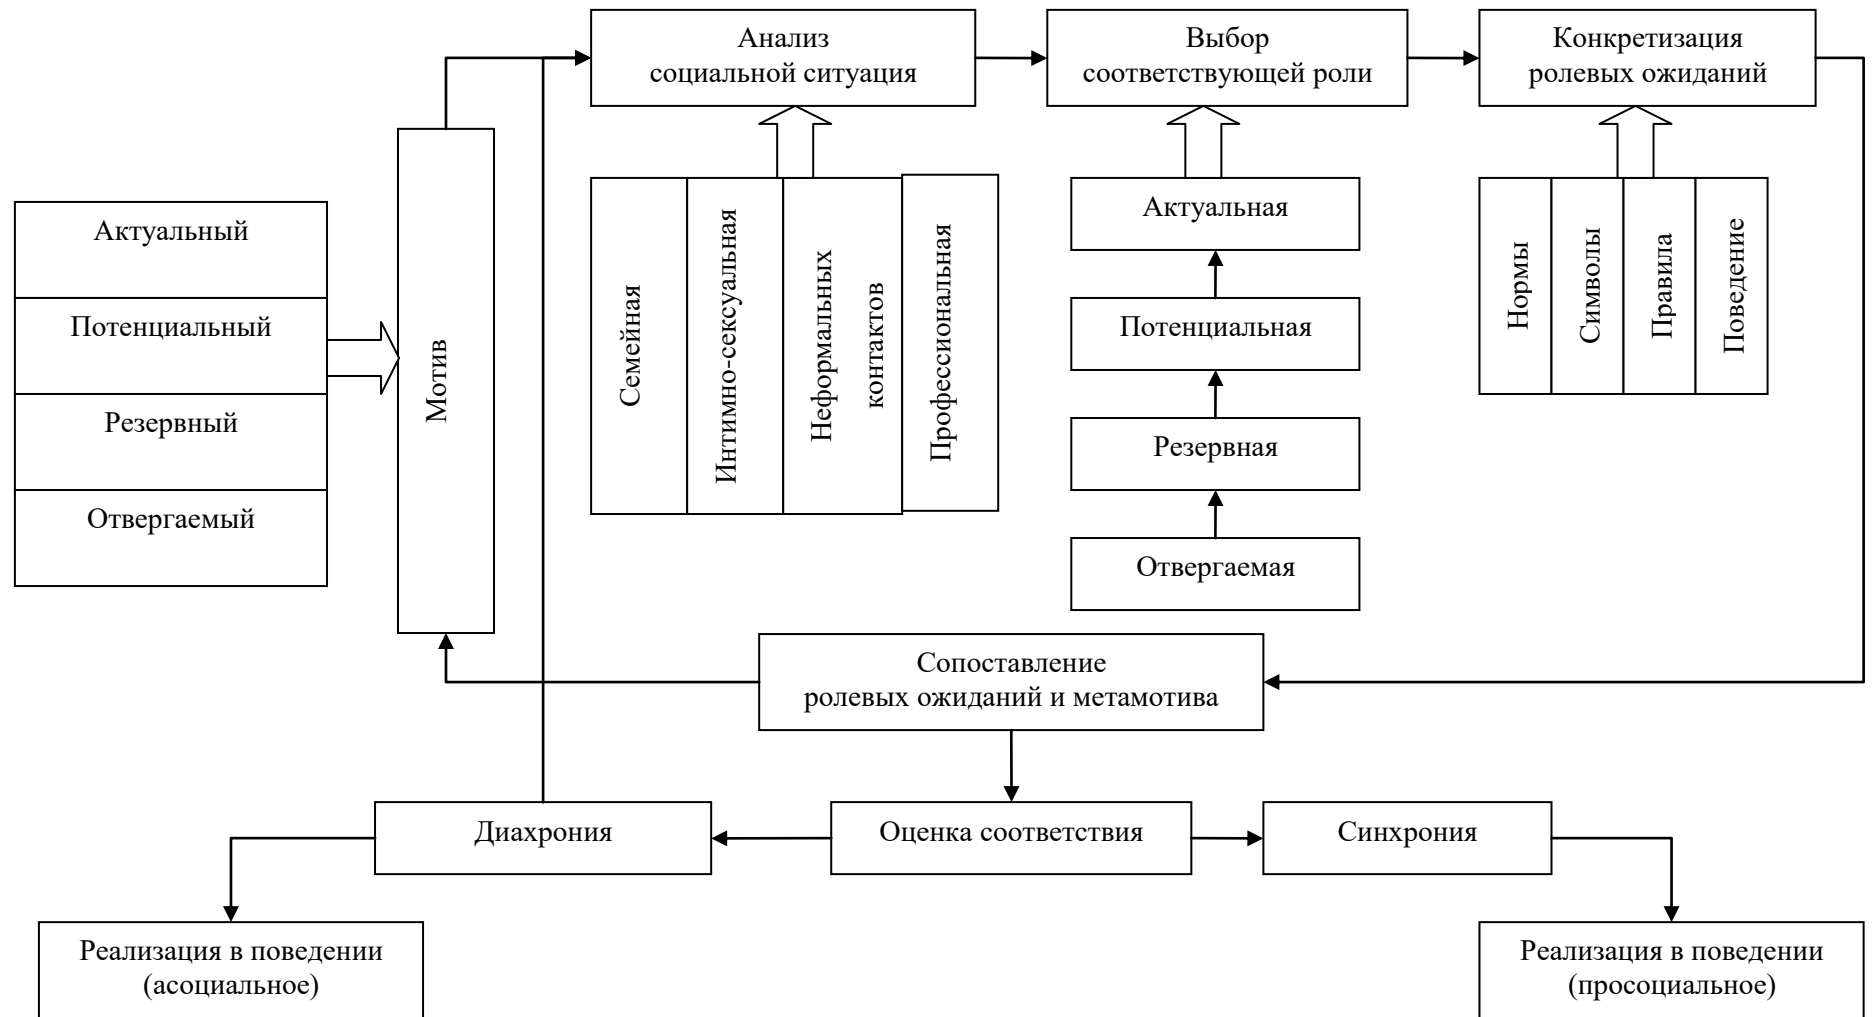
Анализ социальной ситуация

Выбор соответствующей роли

Конкретизация ролевых ожиданий

Актуальный
Потенциальный
Резервный
Отвергаемый

Мотив

Семейная
Интимно-сексуальная
Неформальных контактов
Профессиональная

Актуальная
Потенциальная
Резервная
Отвергаемая

Нормы
Символы
Правила
Поведение

Сопоставление ролевых ожиданий и метамотива

Диахрония
Оценка соответствия
Синхрония

Реализация в поведении (асоциальное)

Реализация в поведении (просоциальное)